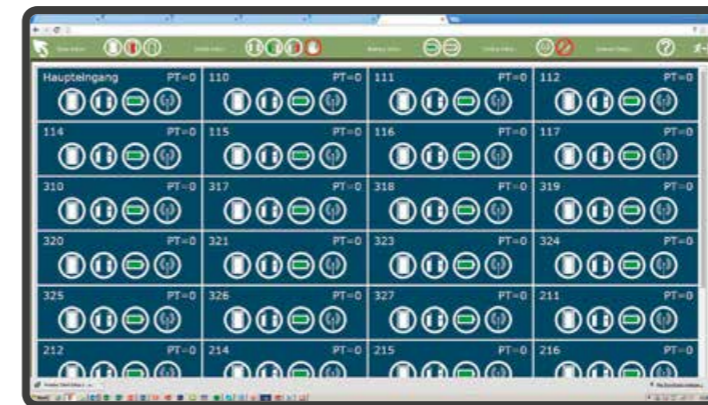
Haupteingang PT=0
110 PT=0
111 PT=0
112 PT=0
114 PT=0
115 PT=0
116 PT=0
117 PT=0
310 PT=0
317 PT=0
318 PT=0
319 PT=0
320 PT=0
321 PT=0
323 PT=0
324 PT=0
325 PT=0
326 PT=0
327 PT=0
211 PT=0
212 PT=0
214 PT=0
215 PT=0
216 PT=0